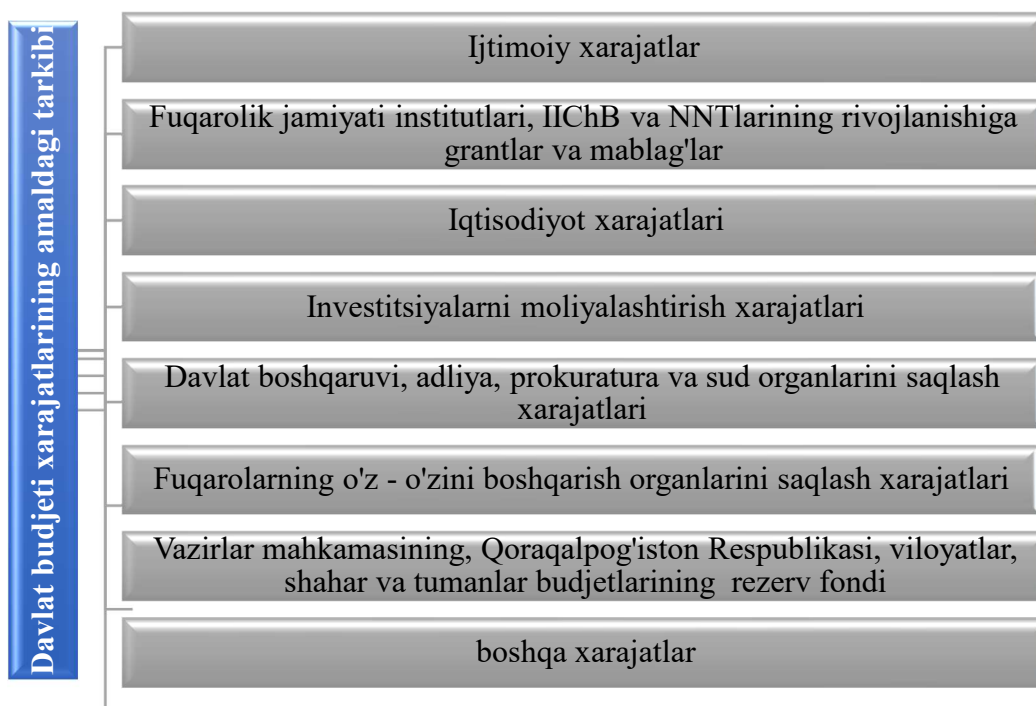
Davlat budjeti xarajatlarining amaldagi tarkibi

Ijtimoiy xarajatlar

Fuqarolik jamiyati institutlari, IIChB va NNTlarining rivojlanishiga grantlar va mablag'lar

Iqtisodiyot xarajatlari

Investitsiyalarni moliyalashtirish xarajatlari

Davlat boshqaruvi, adliya, prokuratura va sud organlarini saqlash xarajatlari

Fuqarolarning o'z - o'zini boshqarish organlarini saqlash xarajatlari

Vazirlar mahkamasining, Qoraqalpog'iston Respublikasi, viloyatlar, shahar va tumanlar budjetlarining rezerv fondi

boshqa xarajatlar